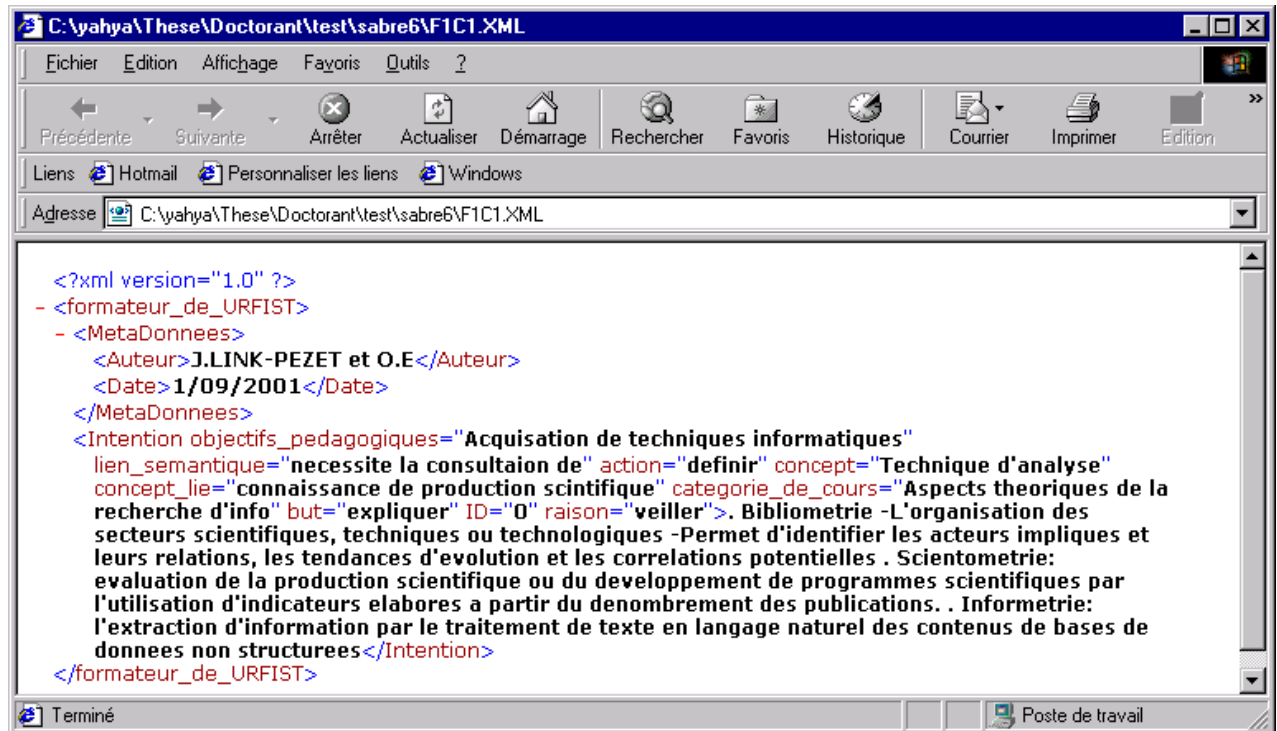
C:\yahya\These\Doctorant\test\sabre6\F1C1.XML

Fichier Edition Affichage Favoris Outils ?

Précédente Suivante Arrêter Actualiser Démarrage Rechercher Favoris Historique Courrier Imprimer Edition

Liens Hotmail Personnaliser les liens Windows

Adresse C:\yahya\These\Doctorant\test\sabre6\F1C1.XML

<?xml version="1.0" ?>
- <formateur_de_URFIST>
- <MetaDonnees>
<Auteur>J.LINK-PEZET et O.E</Auteur>
<Date>1/09/2001</Date>
</MetaDonnees>
<Intention objectifs_pedagogiques="Acquisation de techniques informatiques" lien_semantique="necessite la consultaion de" action="definir" concept="Technique d'analyse" concept_lie="connaissance de production scintifique" categorie_de_cours="Aspects theoriques de la recherche d'info" but="expliquer" ID="0" raison="veiller">. Bibliometrie -L'organisation des secteurs scientifiques, techniques ou technologiques -Permet d'identifier les acteurs impliques et leurs relations, les tendances d'evolution et les correlations potentielles . Scientometrie: evaluation de la production scientifique ou du developpement de programmes scientifiques par l'utilisation d'indicateurs elabores a partir du denombrement des publications. . Informetrie: l'extraction d'information par le traitement de texte en langage naturel des contenus de bases de donnees non structurees</Intention>
</formateur_de_URFIST>

Terminé

Poste de travail